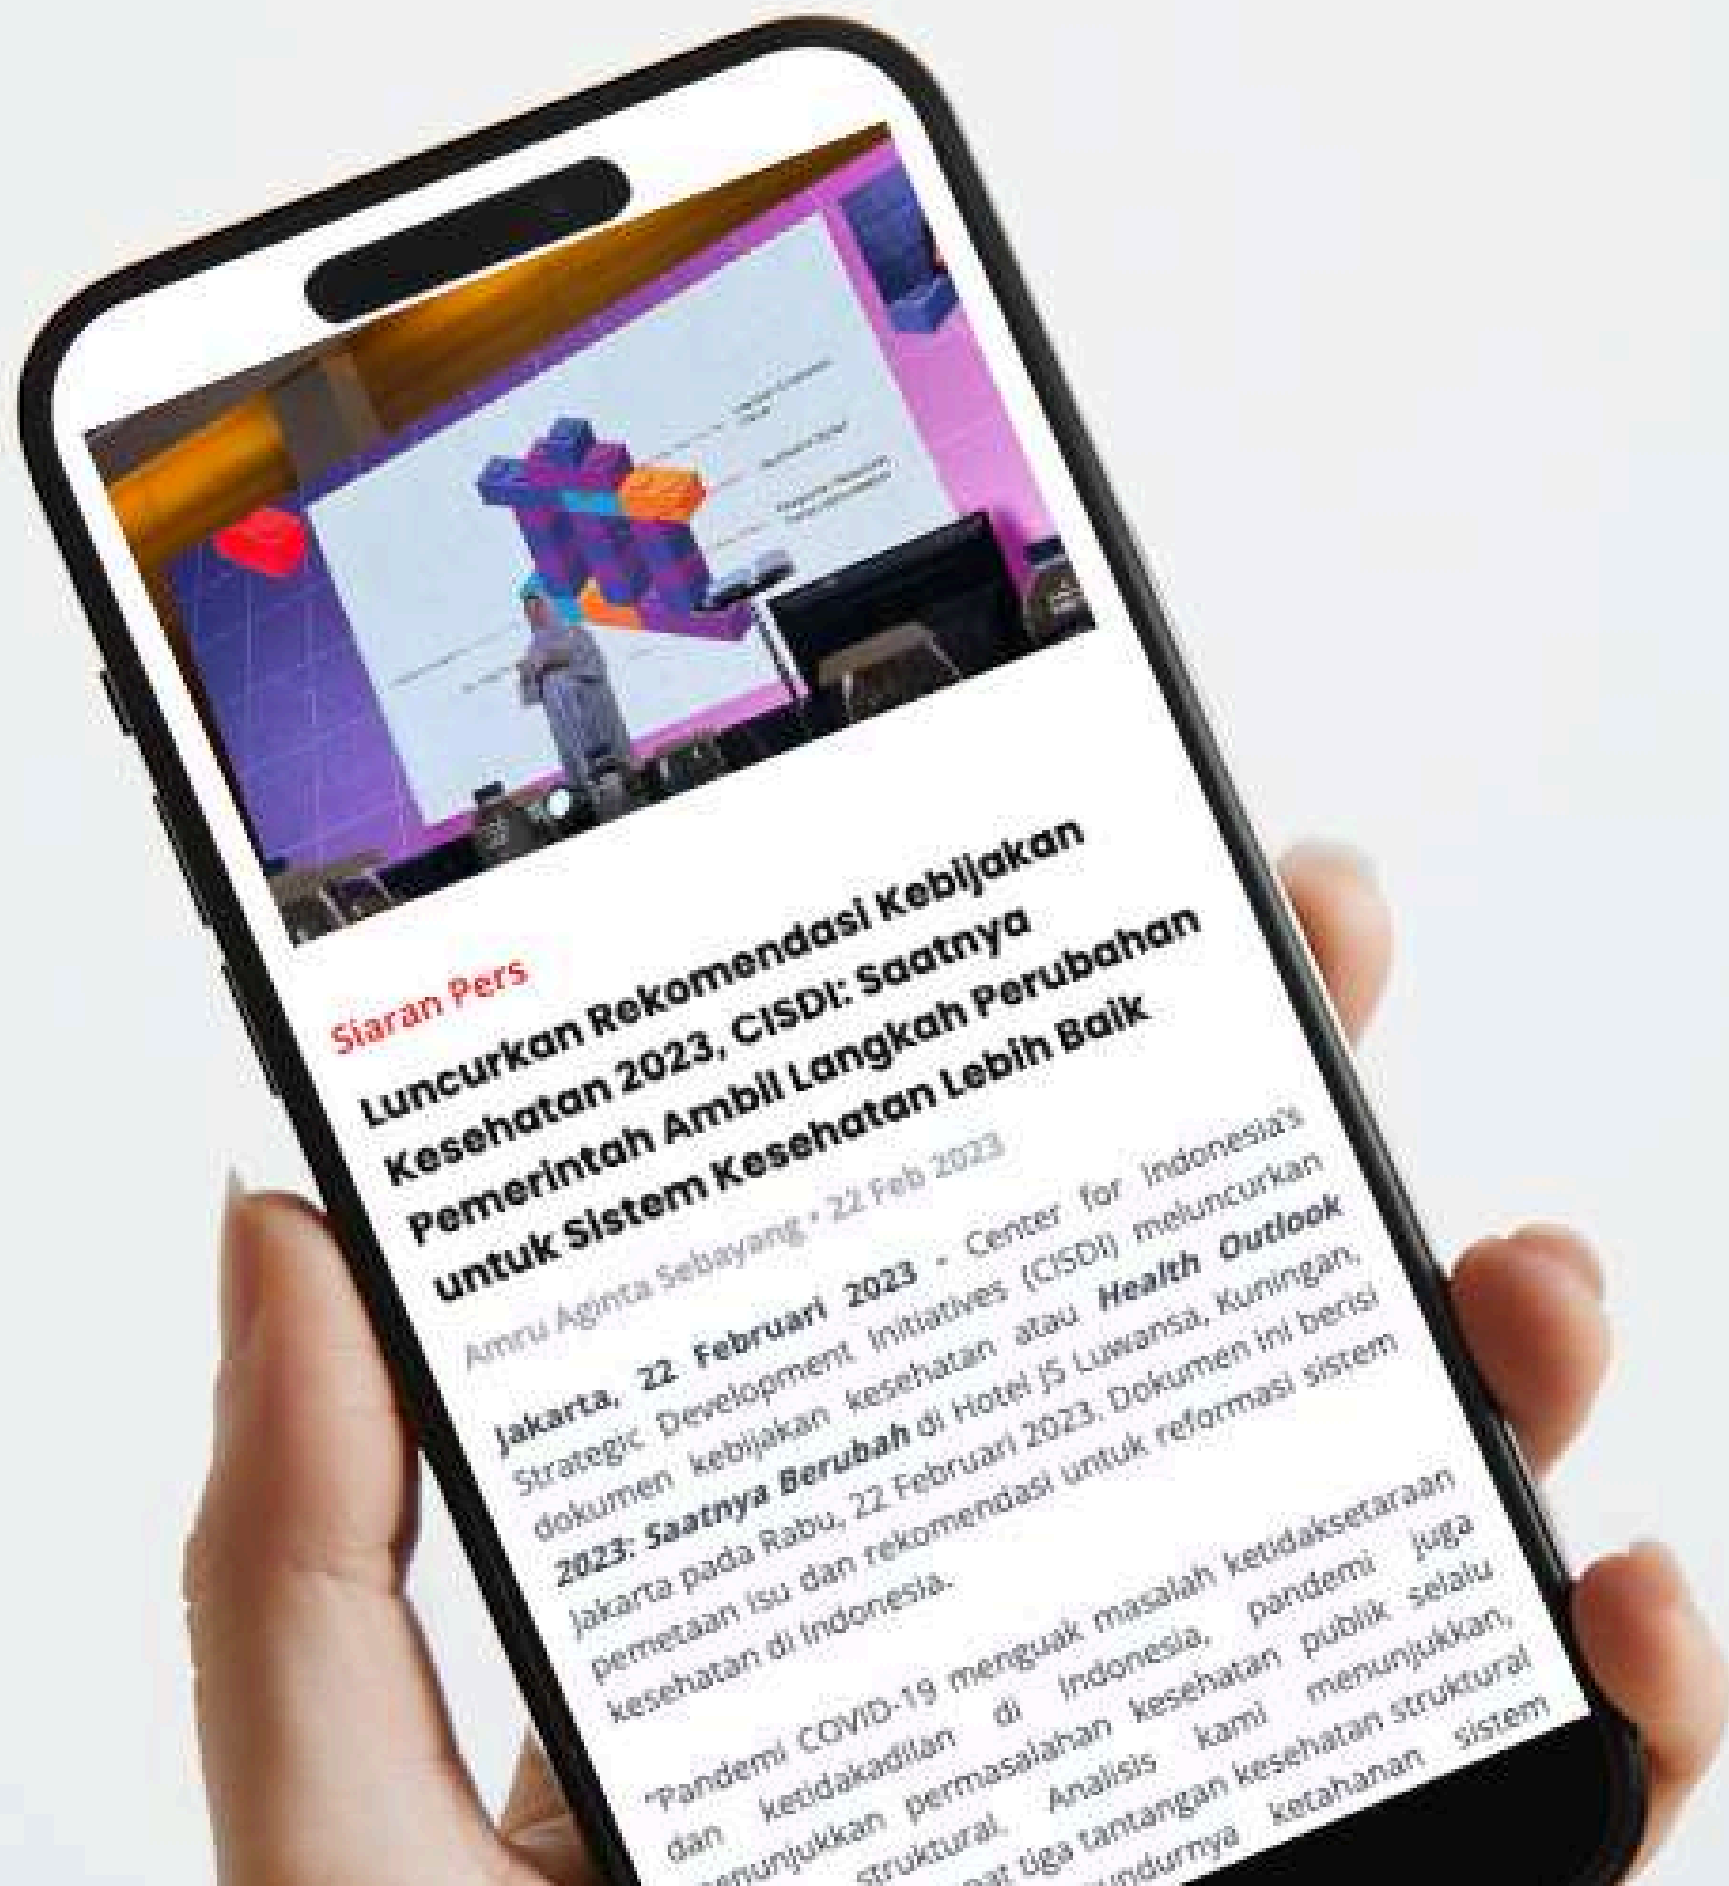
Siaran Pers

Luncurkan Rekomendasi Kebijakan Kesehatan 2023, CISDI: Saatnya Pemerintah Ambil Langkah Perubahan untuk Sistem Kesehatan Lebih Baik

Amru Aginta Sebayang • 22 Feb 2023

Jakarta, 22 Februari 2023 - Center for Indonesia's Strategic Development Initiatives (CISDI) meluncurkan dokumen kebijakan kesehatan atau Health Outlook 2023: Saatnya Berubah di Hotel JS Luwansa, Kuningan, Jakarta pada Rabu, 22 Februari 2023. Dokumen ini berisi pemetaan isu dan rekomendasi untuk reformasi sistem kesehatan di Indonesia.

"Pandemi COVID-19 menguak masalah ketidaksetaraan dan ketidakadilan di Indonesia, pandemi juga menunjukkan permasalahan kesehatan publik selalu struktural. Analisis kami menunjukkan, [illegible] tiga tantangan kesehatan struktural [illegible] ndurnya ketahanan sistem